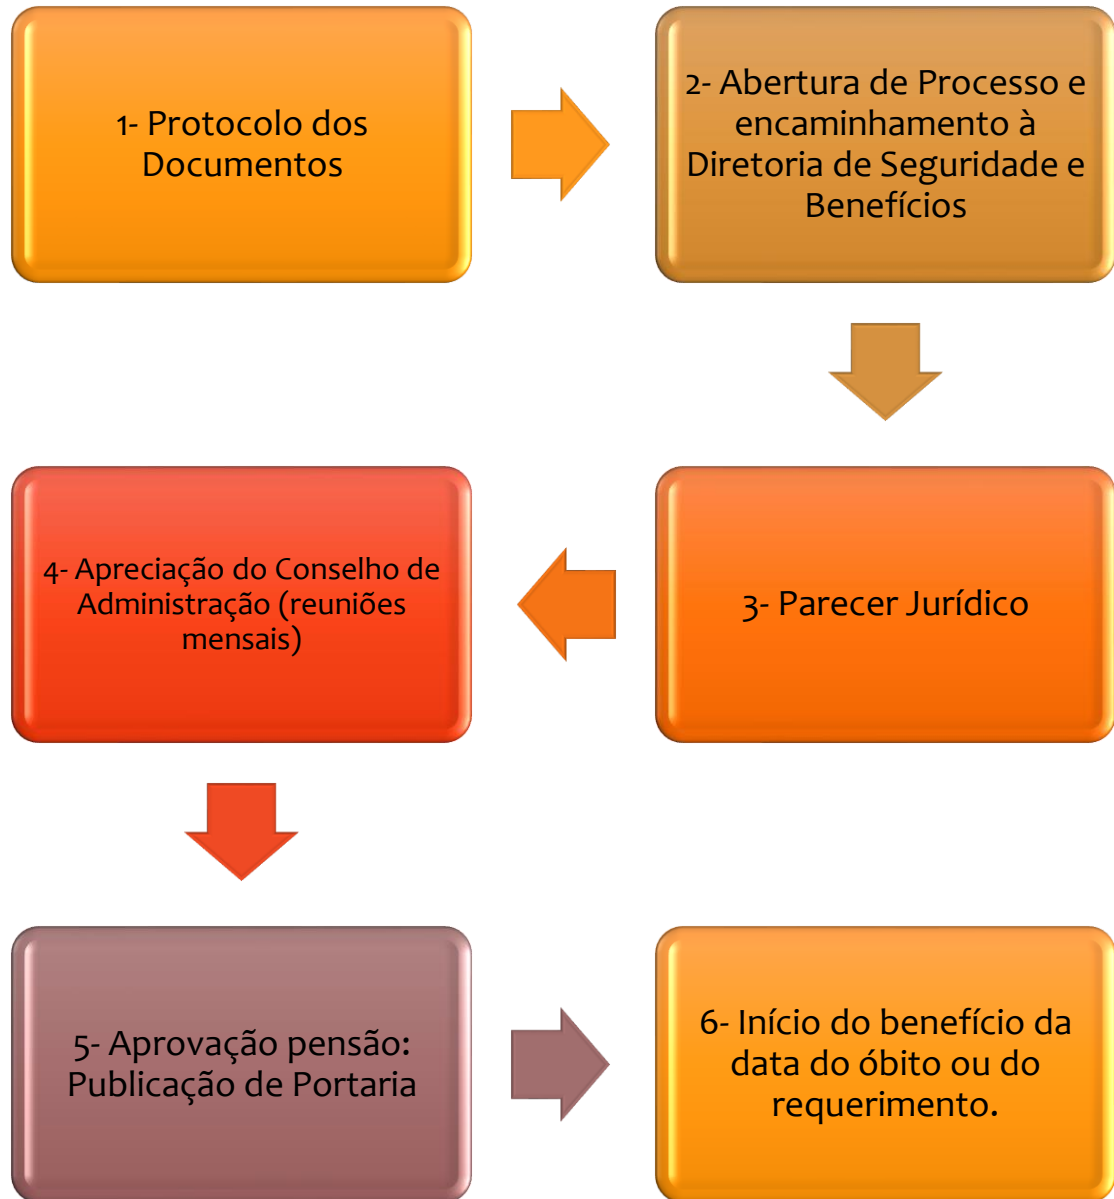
1- Protocolo dos Documentos

2- Abertura de Processo e encaminhamento à Diretoria de Seguridade e Benefícios

3- Parecer Jurídico

4- Apreciação do Conselho de Administração (reuniões mensais)

5- Aprovação pensão: Publicação de Portaria

6- Início do benefício da data do óbito ou do requerimento.